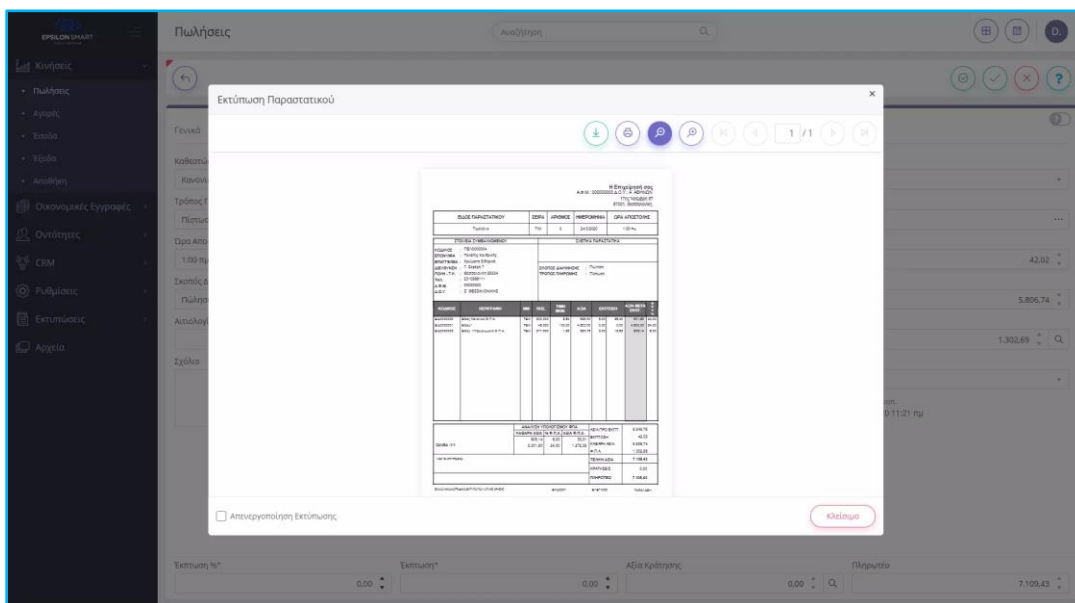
EPSILON SMART

Πωλήσεις

Αναζήτηση

D.

Κινήσεις
• Πωλήσεις
• Αγορές
• Έσοδα
• Έξοδα
• Αποθήκη
Οικονομικές Εγγραφές
Οντότητες
CRM
Ρυθμίσεις
Εκτυπώσεις
Αρχεία

Γενικά
Καθεστώ
Κανονι
Τρόπος Π
Πιστωτ
Ώρα Απο
1:00 πμ
Σκοπός Δ
Πώληση
Αιτιολογί
Σχόλιο

42,02
5.806,74
1.302,69
0 11:21 πμ

Εκτύπωση Παραστατικού

1 /1

Η Επιχείρησή σας

| ΕΙΔΟΣ ΠΑΡΑΣΤΑΤΙΚΟΥ | ΣΕΙΡΑ | ΑΡΙΘΜΟΣ | ΗΜΕΡΟΜΗΝΙΑ | ΩΡΑ ΑΠΟΣΤΟΛΗΣ |
|---|---|---|---|---|
| Τιμολόγιο | ΤΙΜ | 3 | 24/3/2020 | 1:00 πμ |

ΣΤΟΙΧΕΙΑ ΣΥΝΑΛΛΑΣΣΟΜΕΝΟΥ
ΣΧΕΤΙΚΑ ΠΑΡΑΣΤΑΤΙΚΑ

ΑΝΑΛΥΣΗ ΥΠΟΛΟΓΙΣΜΟΥ ΦΠΑ

Σύνολα: 3,0

| ΑΞΙΑ ΠΡΟ ΕΚΠΤ. | 6.849,76 |
|---|---|
| ΕΚΠΤΩΣΗ | 42,02 |
| ΚΑΘΑΡΗ ΑΞΙΑ | 5.806,74 |
| Φ.Π.Α. | 1.302,69 |
| ΣΥΝ.ΑΞΙΑ | 7.109,43 |
| ΚΡΑΤΗΣΕΙΣ | 0,00 |
| ΠΛΗΡΩΤΕΟ | 7.109,43 |

Απενεργοποίηση Εκτύπωσης

Κλείσιμο

Έκπτωση %*
0,00
Έκπτωση*
0,00
Αξία Κράτησης
0,00
Πληρωτέο
7.109,43